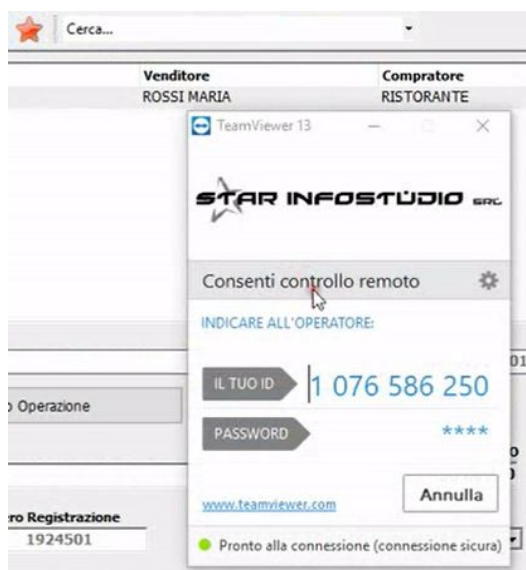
Cerca...

Venditore
ROSSI MARIA

Compratore
RISTORANTE

TeamViewer 13

STAR INFOSTUDIO SRL

Consenti controllo remoto

INDICARE ALL'OPERATORE:

IL TUO ID 1 076 586 250

PASSWORD ****

www.teamviewer.com

Annulla

Pronto alla connessione (connessione sicura)

o Operazione

ro Registrazione
1924501

01